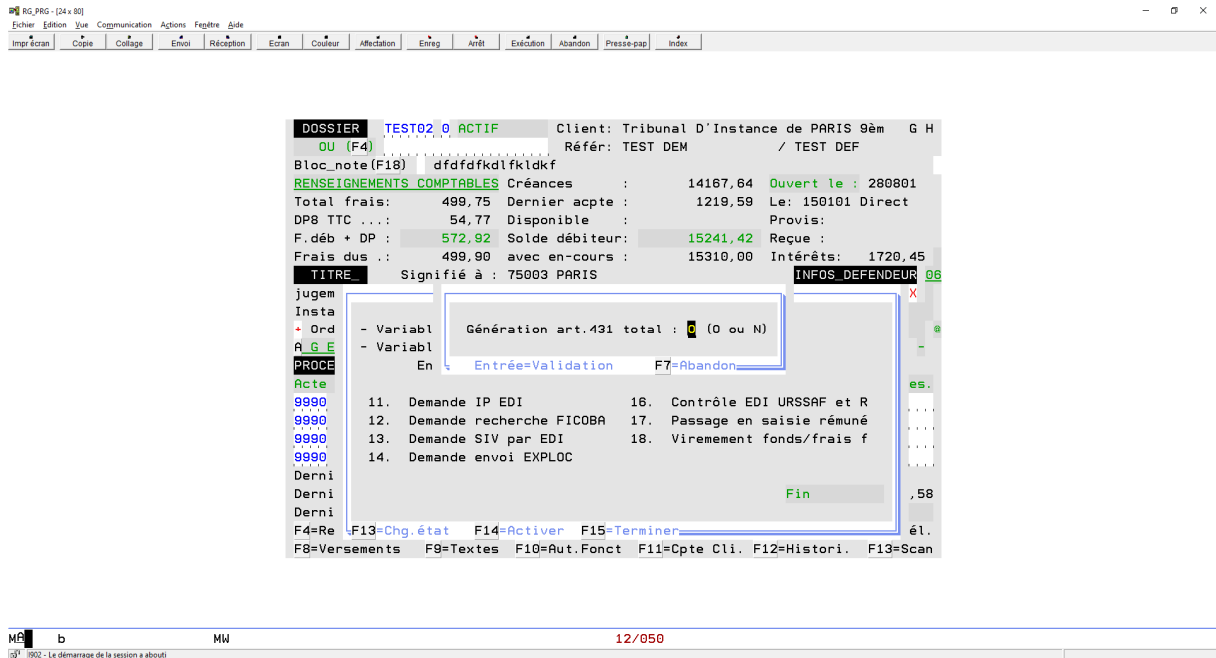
RG_PRG - [24 x 80]
Fichier Edition Vue Communication Actions Fenêtre Aide
Impr écran Copie Collage Envoi Réception Ecran Couleur Affectation Enreg Arrêt Exécution Abandon Presse-pap Index

DOSSIER TEST02 0 ACTIF Client: Tribunal D'Instance de PARIS 9èm G H
OU (F4) Référ: TEST DEM / TEST DEF
Bloc_note(F18) dfdfdfkdlfkldkf
RENSEIGNEMENTS COMPTABLES Créances : 14167,64 Ouvert le : 280801
Total frais: 499,75 Dernier acpte : 1219,59 Le: 150101 Direct
DP8 TTC ...: 54,77 Disponible : Provis:
F.déb + DP : 572,92 Solde débiteur: 15241,42 Reçue :
Frais dus .: 499,90 avec en-cours : 15310,00 Intérêts: 1720,45
TITRE_ Signifié à : 75003 PARIS INFOS_DEFENDEUR 06
jugem X
Insta
+ Ord - Variabl Génération art.431 total : O (O ou N)
A G E - Variabl
PROCE En Entrée=Validation F7=Abandon
Acte es.
9990 11. Demande IP EDI 16. Contrôle EDI URSSAF et R
9990 12. Demande recherche FICOBA 17. Passage en saisie rémuné
9990 13. Demande SIV par EDI 18. Virement fonds/frais f
9990 14. Demande envoi EXPLOC
Derni
Derni Fin ,58
Derni
F4=Re F13=Chg.état F14=Activer F15=Terminer él.
F8=Versements F9=Textes F10=Aut.Fonct F11=Cpte Cli. F12=Histori. F13=Scan

MA b MW 12/050
I902 - Le démarrage de la session a abouti